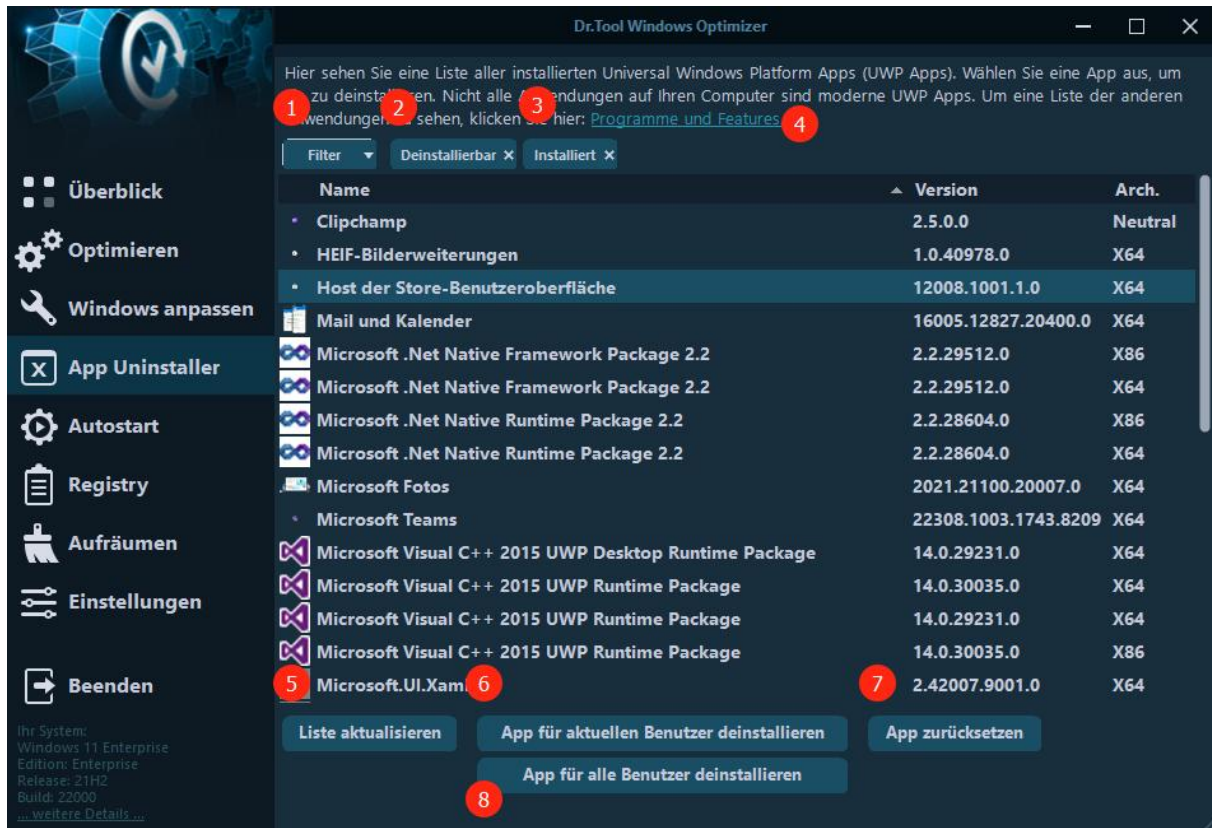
Dr.Tool Windows Optimizer

Überblick
Optimieren
Windows anpassen
App Uninstaller
Autostart
Registry
Aufräumen
Einstellungen
Beenden

Ihr System:
Windows 11 Enterprise
Edition: Enterprise
Release: 21H2
Build: 22000
... weitere Details ...

Hier sehen Sie eine Liste aller installierten Universal Windows Platform Apps (UWP Apps). Wählen Sie eine App aus, um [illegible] zu deinstallieren. Nicht alle A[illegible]endungen auf Ihren Computer sind moderne UWP Apps. Um eine Liste der anderen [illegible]wendungen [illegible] sehen, klicken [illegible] hier: Programme und Features

1 2 3 4

Filter
Deinstallierbar ×
Installiert ×

| Name | Version | Arch. |
|---|---|---|
| Clipchamp | 2.5.0.0 | Neutral |
| HEIF-Bilderweiterungen | 1.0.40978.0 | X64 |
| Host der Store-Benutzeroberfläche | 12008.1001.1.0 | X64 |
| Mail und Kalender | 16005.12827.20400.0 | X64 |
| Microsoft .Net Native Framework Package 2.2 | 2.2.29512.0 | X86 |
| Microsoft .Net Native Framework Package 2.2 | 2.2.29512.0 | X64 |
| Microsoft .Net Native Runtime Package 2.2 | 2.2.28604.0 | X86 |
| Microsoft .Net Native Runtime Package 2.2 | 2.2.28604.0 | X64 |
| Microsoft Fotos | 2021.21100.20007.0 | X64 |
| Microsoft Teams | 22308.1003.1743.8209 | X64 |
| Microsoft Visual C++ 2015 UWP Desktop Runtime Package | 14.0.29231.0 | X64 |
| Microsoft Visual C++ 2015 UWP Runtime Package | 14.0.30035.0 | X64 |
| Microsoft Visual C++ 2015 UWP Runtime Package | 14.0.29231.0 | X64 |
| Microsoft Visual C++ 2015 UWP Runtime Package | 14.0.30035.0 | X86 |
| Microsoft.UI.Xam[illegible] | 2.42007.9001.0 | X64 |

5 6 7

Liste aktualisieren
App für aktuellen Benutzer deinstallieren
App zurücksetzen
App für alle Benutzer deinstallieren

8